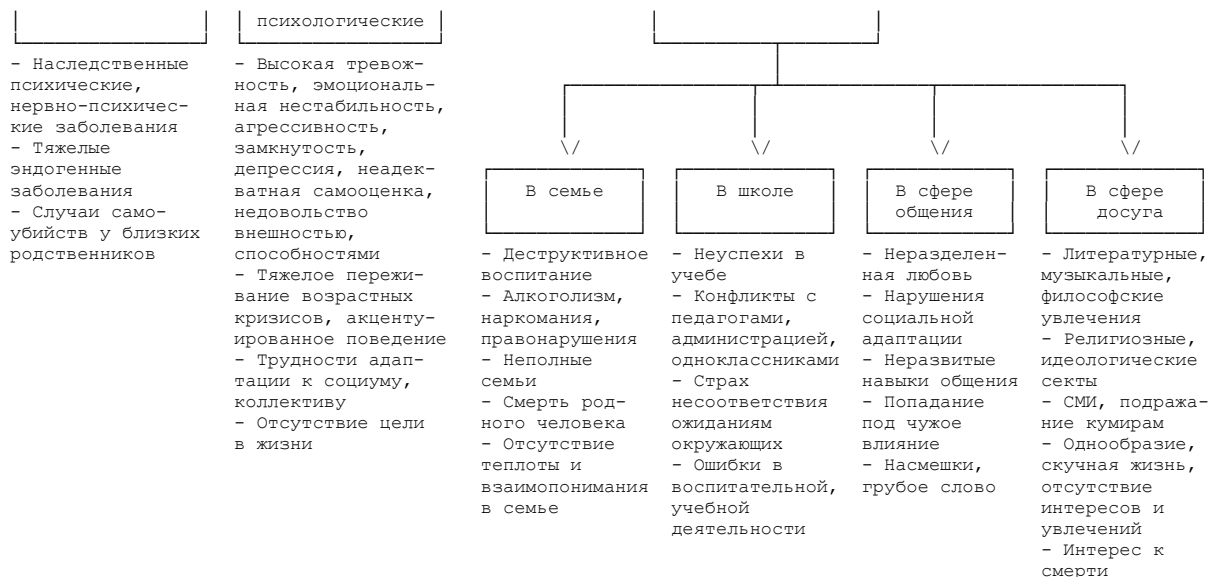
психологические

- Наследственные психические, нервно-психические заболевания
- Тяжелые эндогенные заболевания
- Случаи самоубийств у близких родственников

- Высокая тревожность, эмоциональная нестабильность, агрессивность, замкнутость, депрессия, неадекватная самооценка, недовольство внешностью, способностями
- Тяжелое переживание возрастных кризисов, акцентуированное поведение
- Трудности адаптации к социуму, коллективу
- Отсутствие цели в жизни

В семье

- Деструктивное воспитание
- Алкоголизм, наркомания, правонарушения
- Неполные семьи
- Смерть родного человека
- Отсутствие теплоты и взаимопонимания в семье

В школе

- Неуспехи в учебе
- Конфликты с педагогами, администрацией, одноклассниками
- Страх несоответствия ожиданиям окружающих
- Ошибки в воспитательной, учебной деятельности

В сфере общения

- Неразделенная любовь
- Нарушения социальной адаптации
- Неразвитые навыки общения
- Попадание под чужое влияние
- Насмешки, грубое слово

В сфере досуга

- Литературные, музыкальные, философские увлечения
- Религиозные, идеологические секты
- СМИ, подражание кумирам
- Однообразие, скучная жизнь, отсутствие интересов и увлечений
- Интерес к смерти